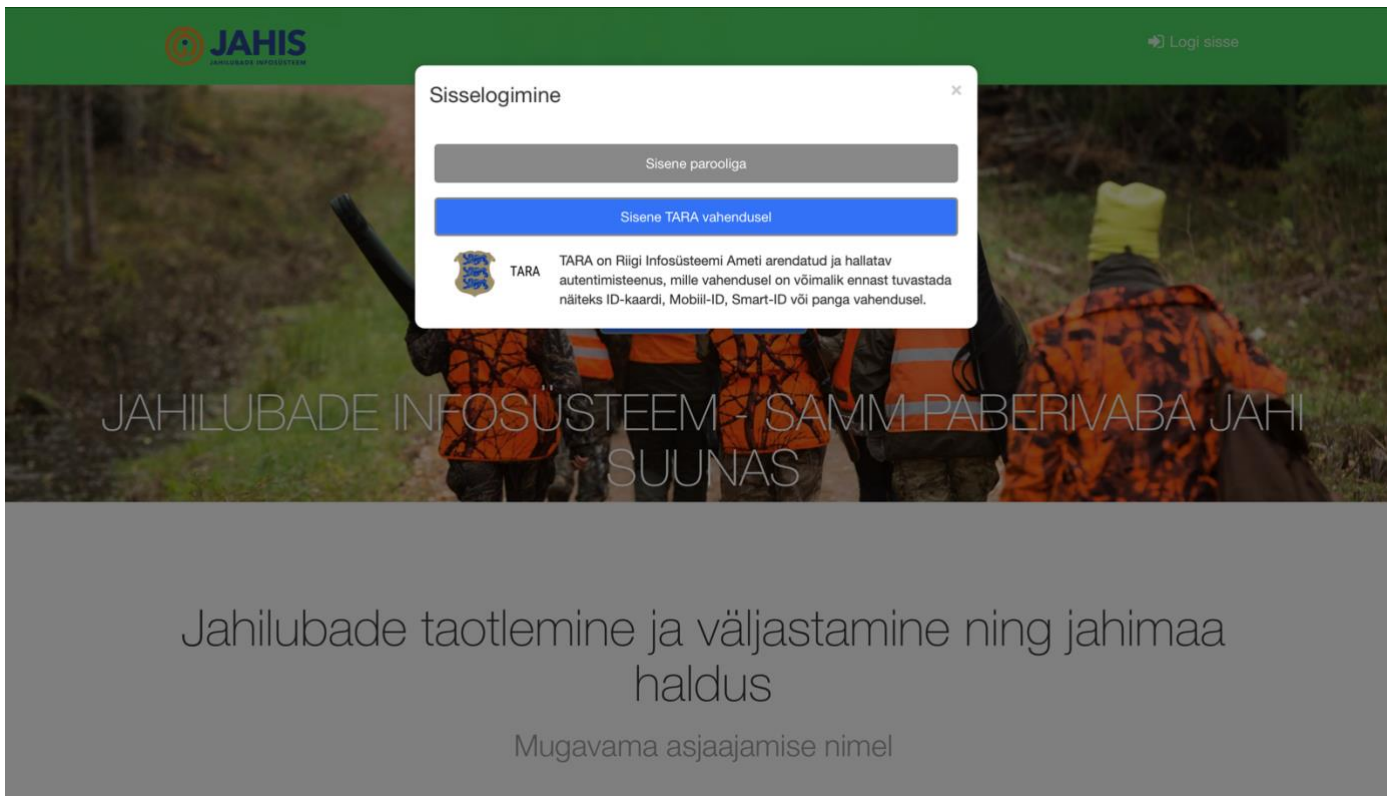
JAHIS
JAHILUBADE INFOSÜSTEEM

Logi sisse

Sisselogimine

×

Sisene parooliga

Sisene TARA vahendusel

TARA

TARA on Riigi Infosüsteemi Ameti arendatud ja hallatav autentimisteenus, mille vahendusel on võimalik ennast tuvastada näiteks ID-kaardi, Mobiil-ID, Smart-ID või panga vahendusel.

JAHILUBADE INFOSÜSTEEM - SAMM PABERIVABA JAHI SUUNAS

Jahilubade taotlemine ja väljastamine ning jahimaa haldus

Mugavama asjaajamise nimel